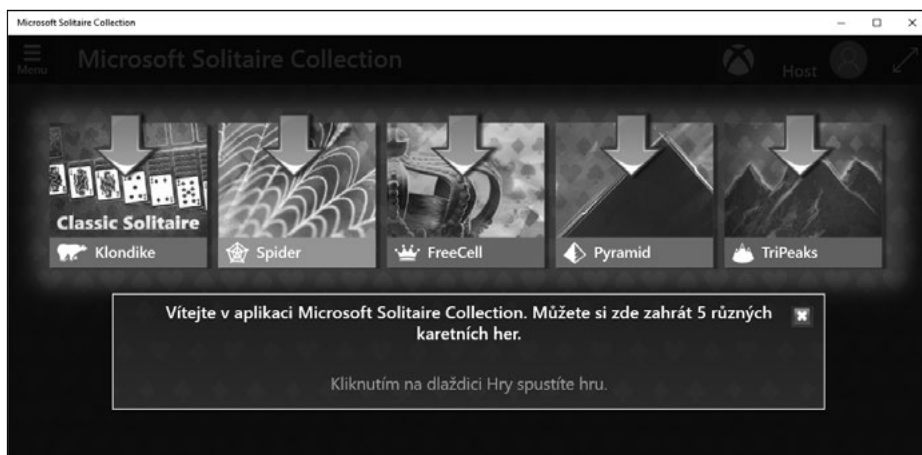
Microsoft Solitaire Collection

Menu

Microsoft Solitaire Collection

Host

Classic Solitaire

Klondike

Spider

FreeCell

Pyramid

TriPeaks

Vítejte v aplikaci Microsoft Solitaire Collection. Můžete si zde zahrát 5 různých karetních her.

Kliknutím na dlaždici Hry spustíte hru.